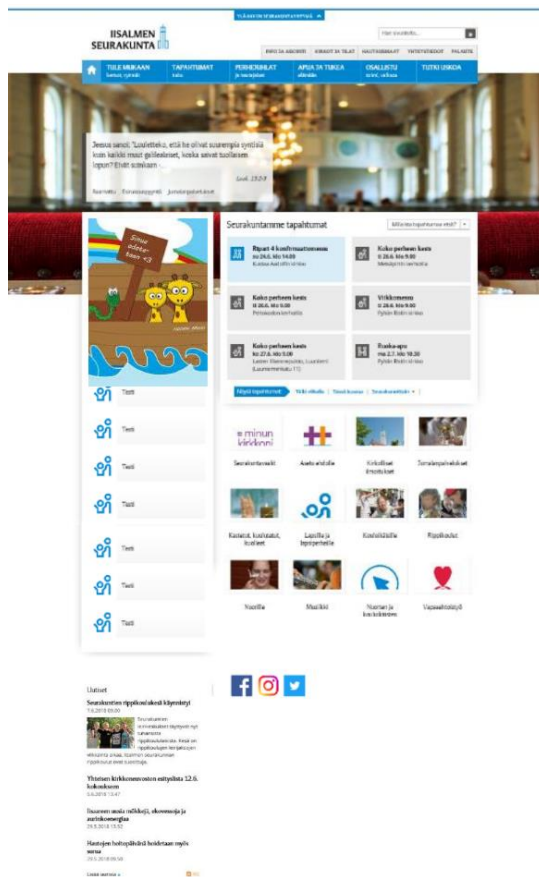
YLÄASEN SEURAKUNTAYHTYMÄ

IISALMEN SEURAKUNTA

Hae sivustolta...

INFO JA ASIOINTI | KIRKOT JA TILAT | HAUTAUSMAAT | YHTEYSTIEDOT | PALAUTE

TULE MUKAAN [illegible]
TAPAHTUMAT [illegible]
PERHEJUHLAT ja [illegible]
APUA JA TUKEA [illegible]
OSALLISTU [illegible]
TUTKI USKOA

Jeesus sanoi: "Luuletteko, että he olivat suurempia syntisiä kuin kaikki muut galilealaiset, kun saivat tuollaisen lopun? Eivät suinkaan ..."

Luuk. 13:2-3

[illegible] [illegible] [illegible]

Sinua rakastetaan <3

Seurakuntamme tapahtumat

Millaista tapahtumaa etsit?

Ripari 4 konfirmaatiomessu
su 24.6. klo 14.00
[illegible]

Koko perheen kesto
ti 26.6. klo 9.00
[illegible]

Koko perheen kesto
ti 26.6. klo 9.00
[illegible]

Viikkomessu
ti 26.6. klo 9.00
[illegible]

Koko perheen kesto
ke 27.6. klo 9.00
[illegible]

Ruoka-apu
ma 2.7. klo 10.30
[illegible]

Näytä tapahtumat | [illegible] | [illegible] | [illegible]

Testi
Testi
Testi
Testi
Testi
Testi
Testi

minun kirkkoni

Seurakuntavaalit
Avoin ehtoollis
Kirkolliset toimitukset
Tomalan palvelukset
Kastetut, konfirmoidut, kuolleet
Lapsille ja lapsiperheille
Kirkkokuoro
Rippikoulut
Nuorille
Musiikki
Nuorten ja koululaisten
Vapaaehtoistyö

Uutiset

Seurakuntien rippikoululeiri käynnistyi
7.6.2018 09.00
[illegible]

Yhteisen kirkkoneuvoston esityslista 12.6. kokoukseen
6.6.2018 13.47

Suurmessu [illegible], ekomessu ja aurinkoenergiaa
29.5.2018 15.02

Hautojen hoitopaikkoja hoidetaan myös sensa
29.5.2018 09.59

Lisää uutisia